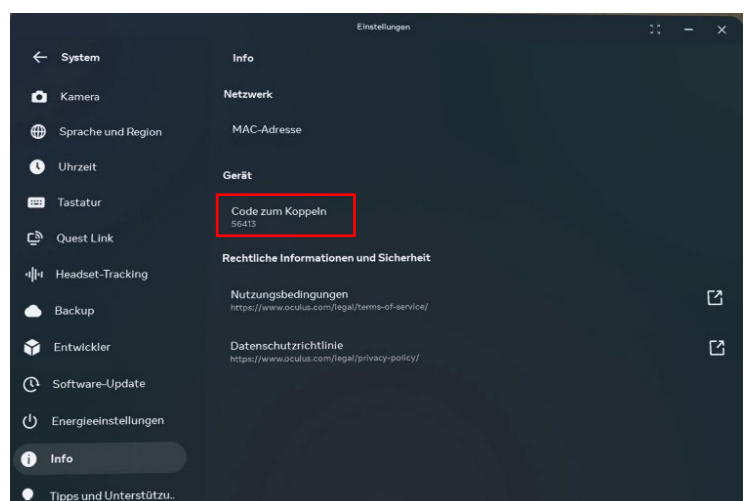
Einstellungen

System

Kamera

Sprache und Region

Uhrzeit

Tastatur

Quest Link

Headset-Tracking

Backup

Entwickler

Software-Update

Energieeinstellungen

Info

Tipps und Unterstützu..

Info

Netzwerk

MAC-Adresse

Gerät

Code zum Koppeln
56413

Rechtliche Informationen und Sicherheit

Nutzungsbedingungen
https://www.oculus.com/legal/terms-of-service/

Datenschutzrichtlinie
https://www.oculus.com/legal/privacy-policy/